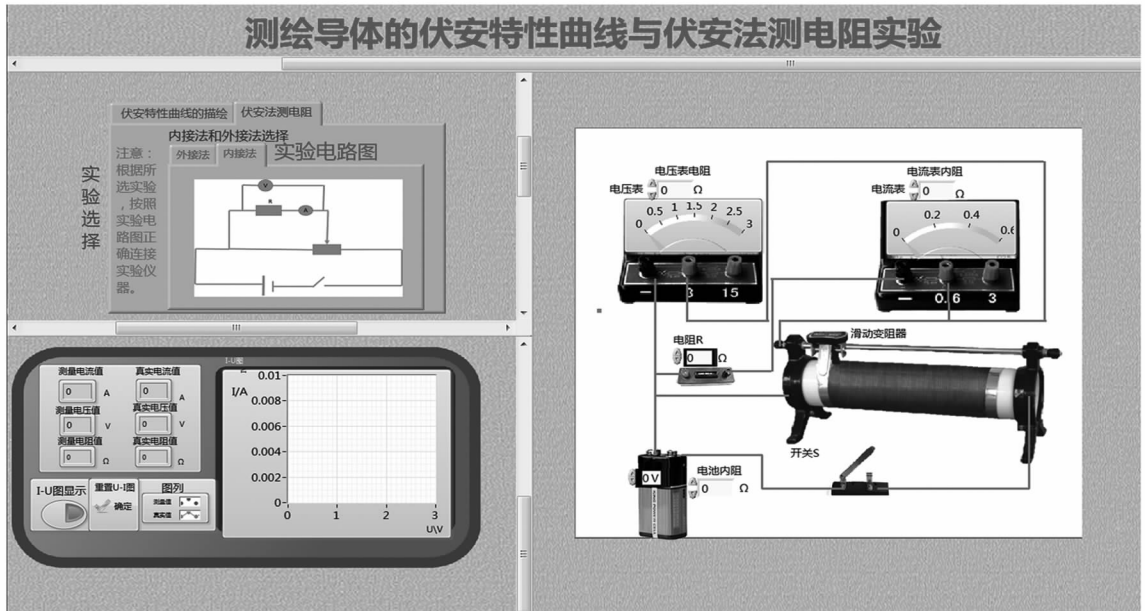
测绘导体的伏安特性曲线与伏安法测电阻实验

伏安特性曲线的描绘 伏安法测电阻

内接法和外接法选择

外接法 内接法 实验电路图

实验选择

注意：根据所选实验，按照实验电路图正确连接实验仪器。

V A

测量电流值 0 A
真实电流值 0 A
测量电压值 0 V
真实电压值 0 V
测量电阻值 0 Ω
真实电阻值 0 Ω

I-U图显示

重置U-I图 确定

图列 测量值 真实值

I-U图

I/A

0.01
0.008
0.006
0.004
0.002
0
0 1 2 3
U\V

电压表电阻
电压表 0 Ω
0 0.5 1 1.5 2 2.5 3
— 3 15

电流表内阻
电流表 0 Ω
0 0.2 0.4 0.6
— 0.6 3

电阻R
0 Ω

滑动变阻器

开关S

0V

电池内阻
0 Ω